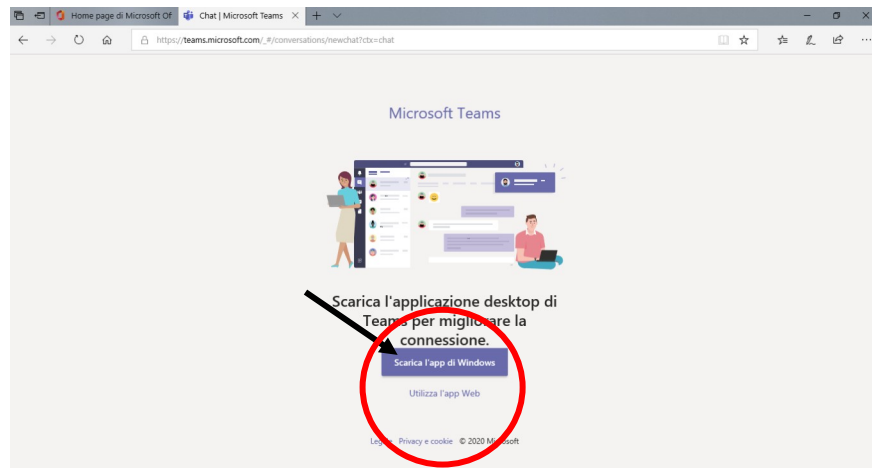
Home page di Microsoft Of
Chat | Microsoft Teams
https://teams.microsoft.com/_#/conversations/newchat?ctx=chat

Microsoft Teams

Scarica l'applicazione desktop di Teams per migliorare la connessione.

Scarica l'app di Windows

Utilizza l'app Web

Legali Privacy e cookie © 2020 Microsoft